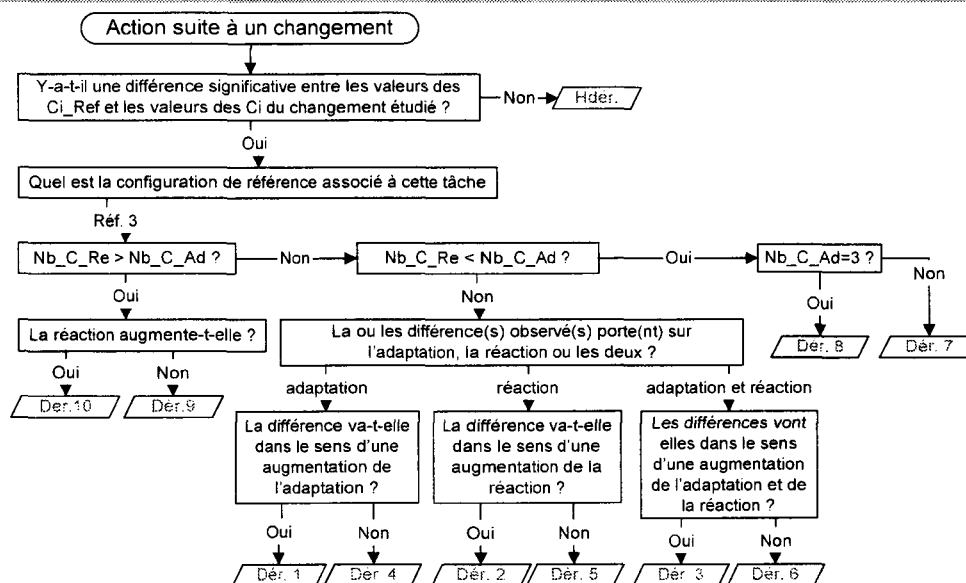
Action suite à un changement

Y-a-t-il une différence significative entre les valeurs des Ci_Ref et les valeurs des Ci du changement étudié ?

Non

Hder.

Oui

Quel est la configuration de référence associé à cette tâche

Réf. 3

Nb_C_Re > Nb_C_Ad ?

Non

Nb_C_Re < Nb_C_Ad ?

Oui

Nb_C_Ad=3 ?

Non

Oui

Oui

Non

La réaction augmente-t-elle ?

La ou les différence(s) observé(s) porte(nt) sur l'adaptation, la réaction ou les deux ?

Der. 8

Dér. 7

Oui

Non

Der.10

Der.9

adaptation

réaction

adaptation et réaction

La différence va-t-elle dans le sens d'une augmentation de l'adaptation ?

La différence va-t-elle dans le sens d'une augmentation de la réaction ?

Les différences vont elles dans le sens d'une augmentation de l'adaptation et de la réaction ?

Oui

Non

Oui

Non

Oui

Non

Dér. 1

Dér. 4

Dér. 2

Dér. 5

Dér. 3

Dér. 6